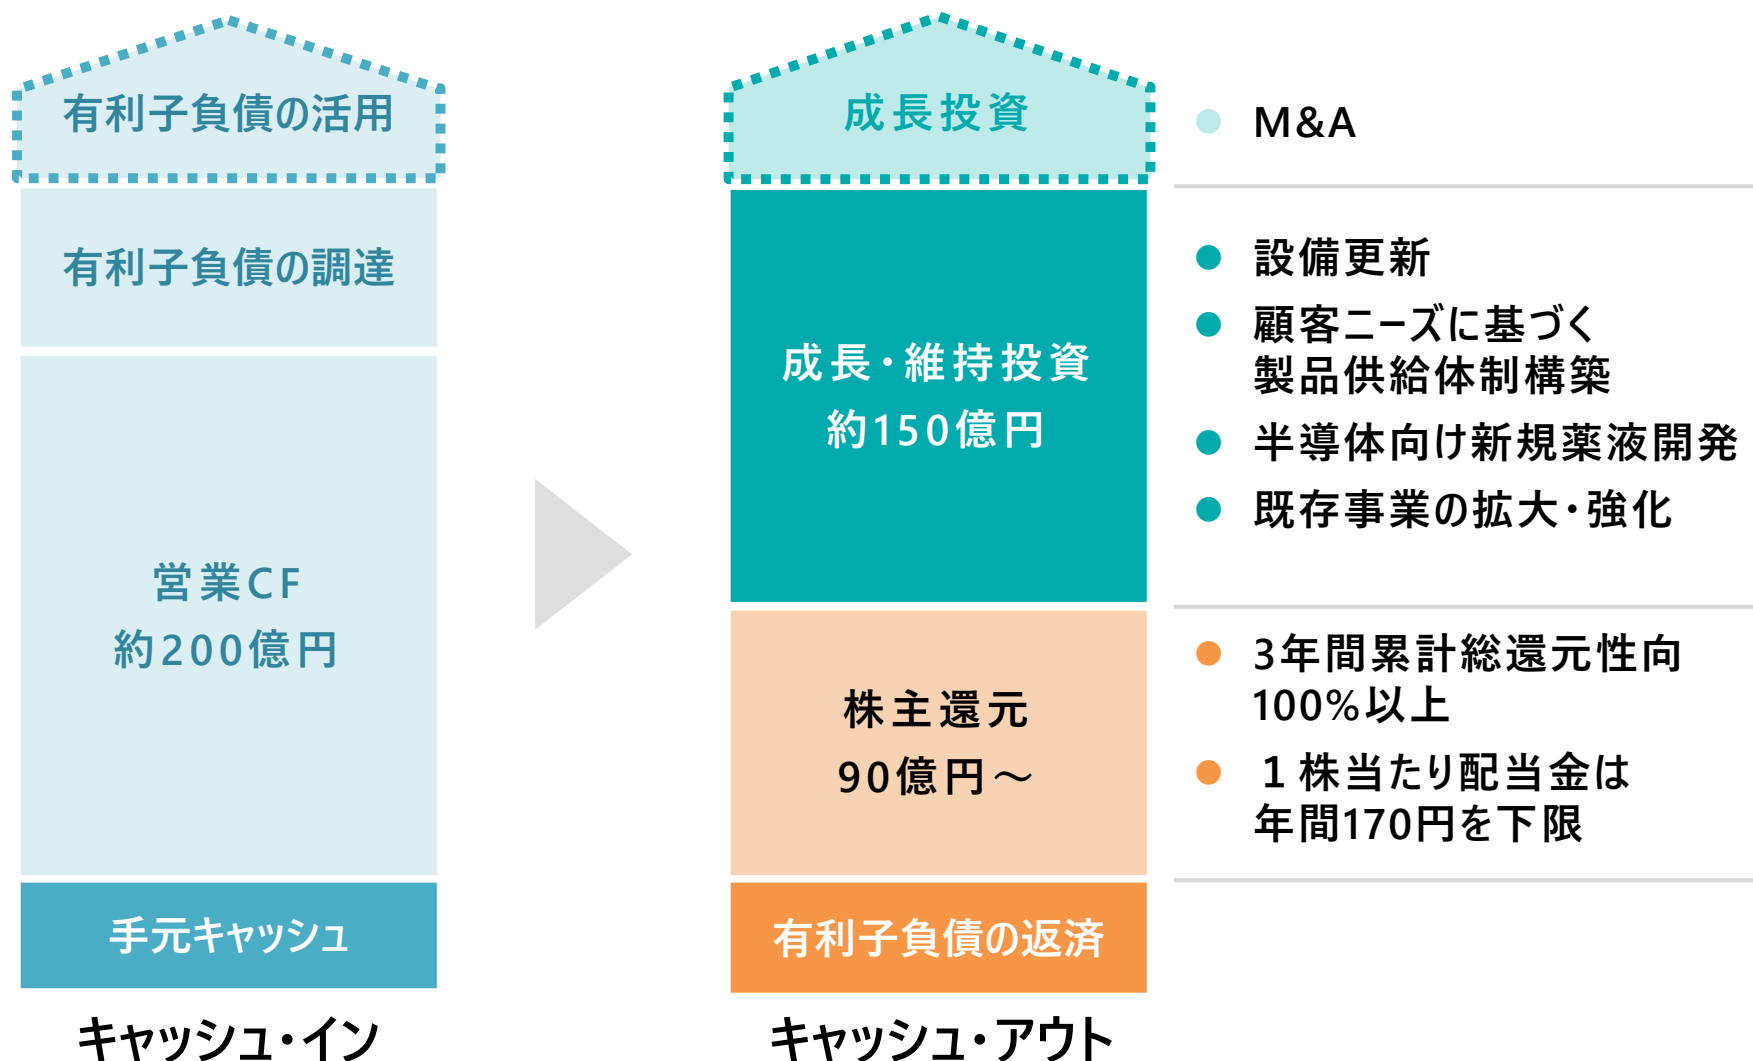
有利子負債の活用

有利子負債の調達

営業CF
約200億円

手元キャッシュ

キャッシュ・イン

成長投資

成長・維持投資
約150億円

株主還元
90億円〜

有利子負債の返済

キャッシュ・アウト

M&A

設備更新

顧客ニーズに基づく製品供給体制構築

半導体向け新規薬液開発

既存事業の拡大・強化

3年間累計総還元性向100%以上

1株当たり配当金は年間170円を下限